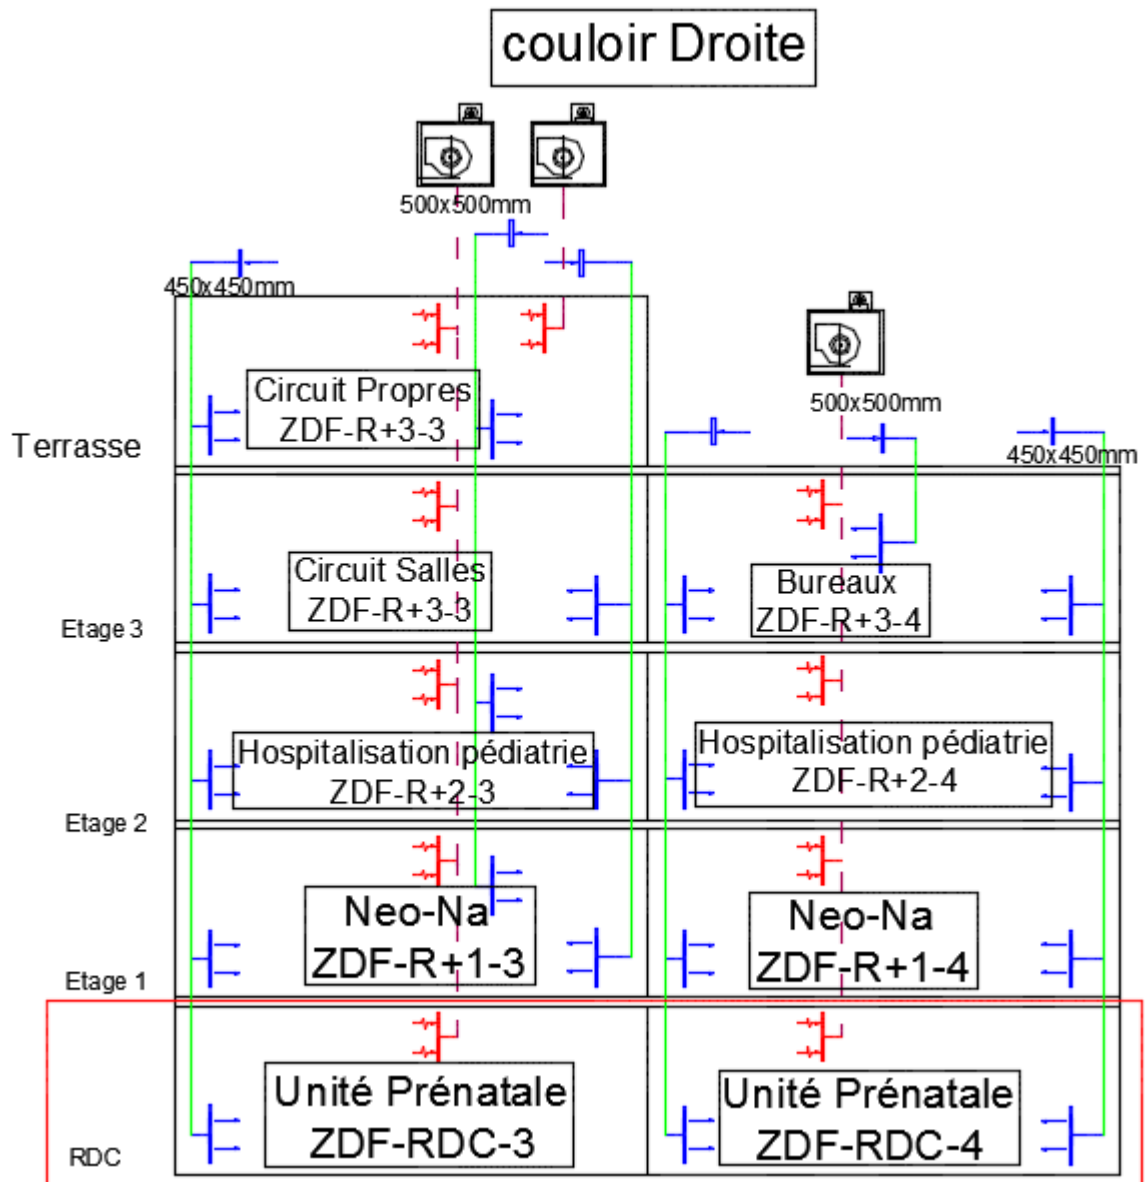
couloir Droite

500x500mm

450x450mm

Circuit Propres
ZDF-R+3-3

500x500mm

Terrasse

450x450mm

Circuit Salles
ZDF-R+3-3

Bureaux
ZDF-R+3-4

Etage 3

Hospitalisation pédiatrie
ZDF-R+2-3

Hospitalisation pédiatrie
ZDF-R+2-4

Etage 2

Neo-Na
ZDF-R+1-3

Neo-Na
ZDF-R+1-4

Etage 1

Unité Prénatale
ZDF-RDC-3

Unité Prénatale
ZDF-RDC-4

RDC